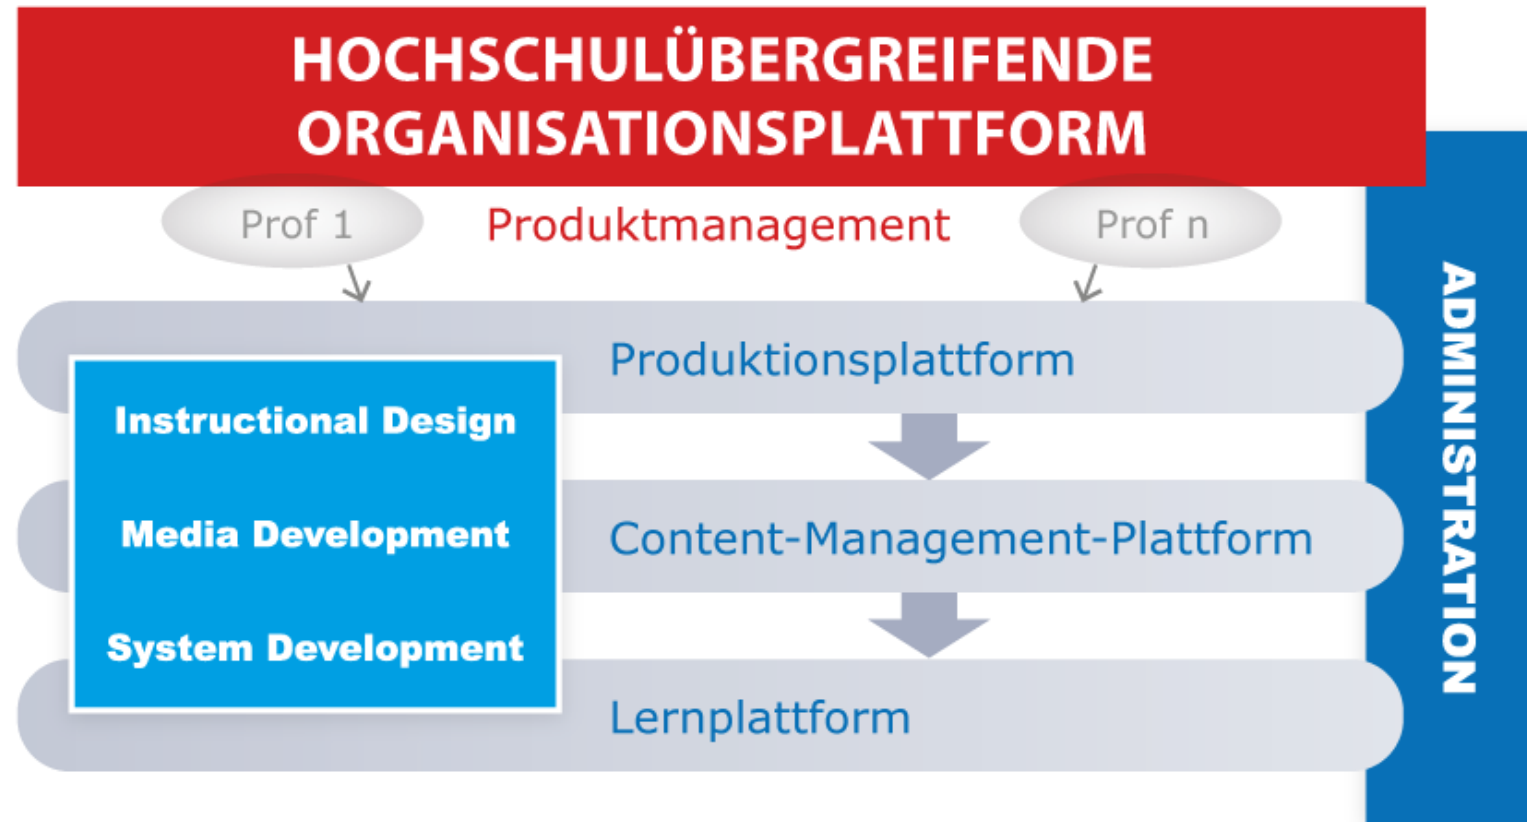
HOCHSCHULÜBERGREIFENDE ORGANISATIONSPLATTFORM

Prof 1

Produktmanagement

Prof n

Produktionsplattform

Instructional Design

Media Development

System Development

Content-Management-Plattform

Lernplattform

ADMINISTRATION